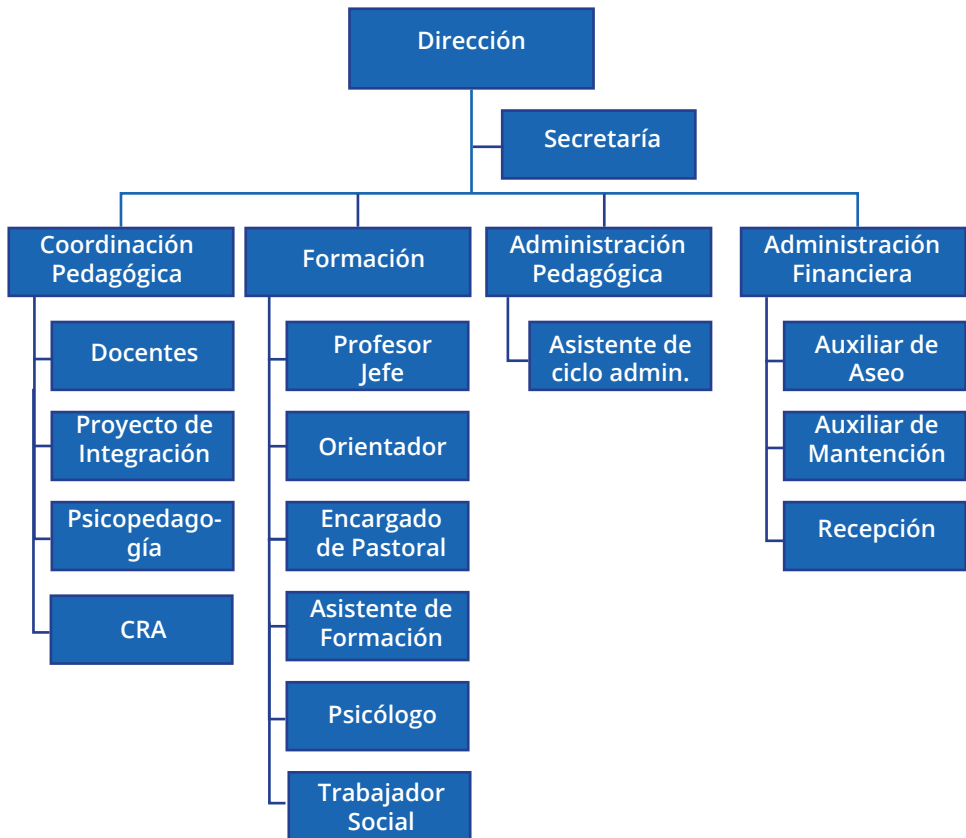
Dirección

Secretaría

Coordinación Pedagógica

Docentes

Proyecto de Integración

Psicopedagogía

CRA

Formación

Profesor Jefe

Orientador

Encargado de Pastoral

Asistente de Formación

Psicólogo

Trabajador Social

Administración Pedagógica

Asistente de ciclo admin.

Administración Financiera

Auxiliar de Aseo

Auxiliar de Mantención

Recepción